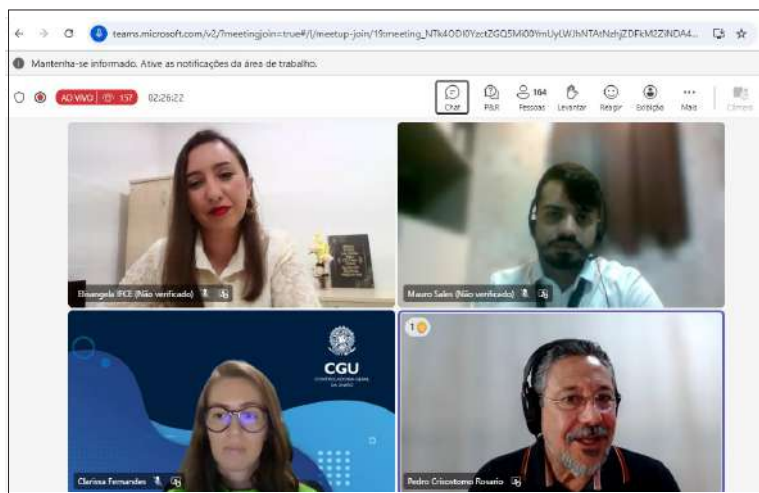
teams.microsoft.com/v2/?meetingjoin=true#/l/meetup-join/19:meeting_NTk4ODI0YzctZGQ5Mi00YmUyLWJhNTAtNzhjZDFkM2ZiNDA4...

Mantenha-se informado. Ative as notificações da área de trabalho.

AO VIVO 157 02:26:22

Chat P&R 104 Pessoas Levantar Reagir Exibição Mais Câmera

Elisangela IFCE (Não verificado)

Mauro Sales (Não verificado)

CGU CONTROLADORIA-GERAL DA UNIÃO

Clarissa Fernandes

1

Pedro Criscostomo Rosario